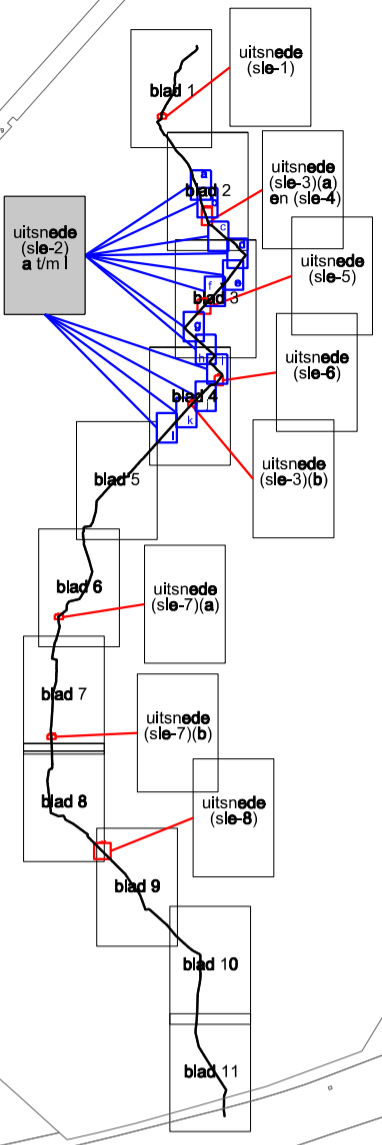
blad 1

uitsnede (sle-1)

blad 2

uitsnede (sle-3)(a) en (sle-4)

uitsnede (sle-2) a t/m l

a
b
c
d
e
f
g
h
i
j
k
l

uitsnede (sle-5)

blad 3

uitsnede (sle-6)

blad 4

uitsnede (sle-3)(b)

blad 5

blad 6

uitsnede (sle-7)(a)

blad 7

uitsnede (sle-7)(b)

blad 8

uitsnede (sle-8)

blad 9

blad 10

blad 11